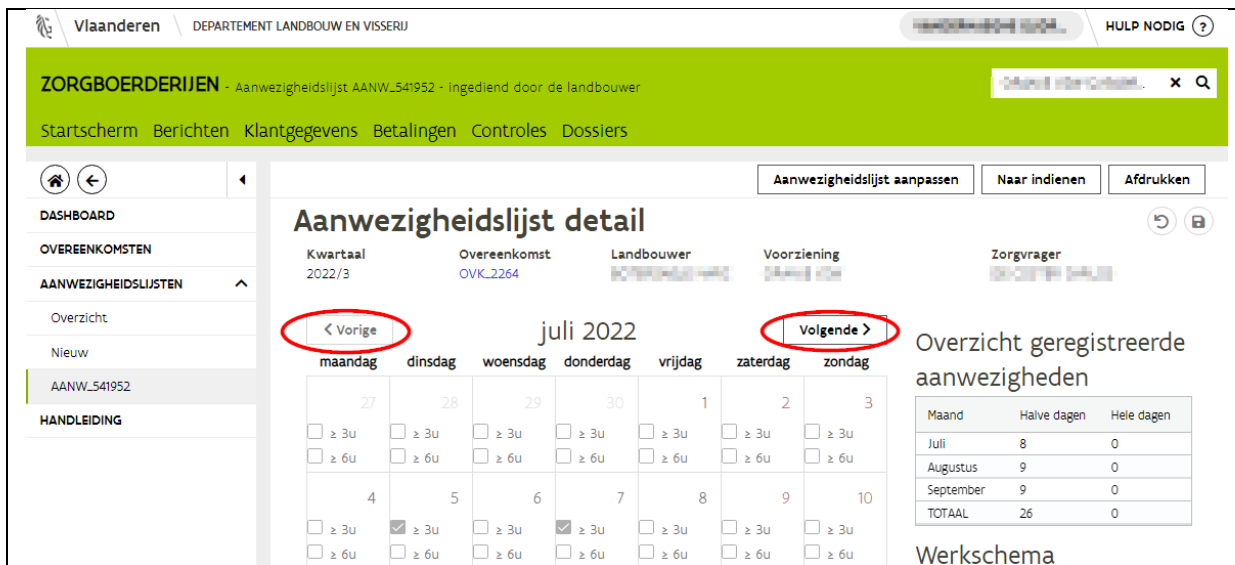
Vlaanderen DEPARTEMENT LANDBOUW EN VISSERIJ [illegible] HULP NODIG ?

ZORGBOERDERIJEN - Aanwezigheidslijst AANW_541952 - ingediend door de landbouwer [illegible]

Startscherm Berichten Klantgegevens Betalingen Controles Dossiers

DASHBOARD
OVEREENKOMSTEN
AANWEZIGHEIDSLIJSTEN
Overzicht
Nieuw
AANW_541952
HANDLEIDING

Aanwezigheidslijst aanpassen Naar indienen Afdrukken

Aanwezigheidslijst detail

Kwartaal 2022/3
Overeenkomst OVK_2264
Landbouwer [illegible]
Voorziening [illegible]
Zorgvrager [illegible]

< Vorige juli 2022 Volgende >

| maandag | dinsdag | woensdag | donderdag | vrijdag | zaterdag | zondag |
|---|---|---|---|---|---|---|
| 27 ≥ 3u ≥ 6u | 28 ≥ 3u ≥ 6u | 29 ≥ 3u ≥ 6u | 30 ≥ 3u ≥ 6u | 1 ≥ 3u ≥ 6u | 2 ≥ 3u ≥ 6u | 3 ≥ 3u ≥ 6u |
| 4 ≥ 3u ≥ 6u | 5 ≥ 3u ≥ 6u | 6 ≥ 3u ≥ 6u | 7 ≥ 3u ≥ 6u | 8 ≥ 3u ≥ 6u | 9 ≥ 3u ≥ 6u | 10 ≥ 3u ≥ 6u |

Overzicht geregistreerde aanwezigheden

| Maand | Halve dagen | Hele dagen |
|---|---|---|
| Juli | 8 | 0 |
| Augustus | 9 | 0 |
| September | 9 | 0 |
| TOTAAL | 26 | 0 |

Werkschema